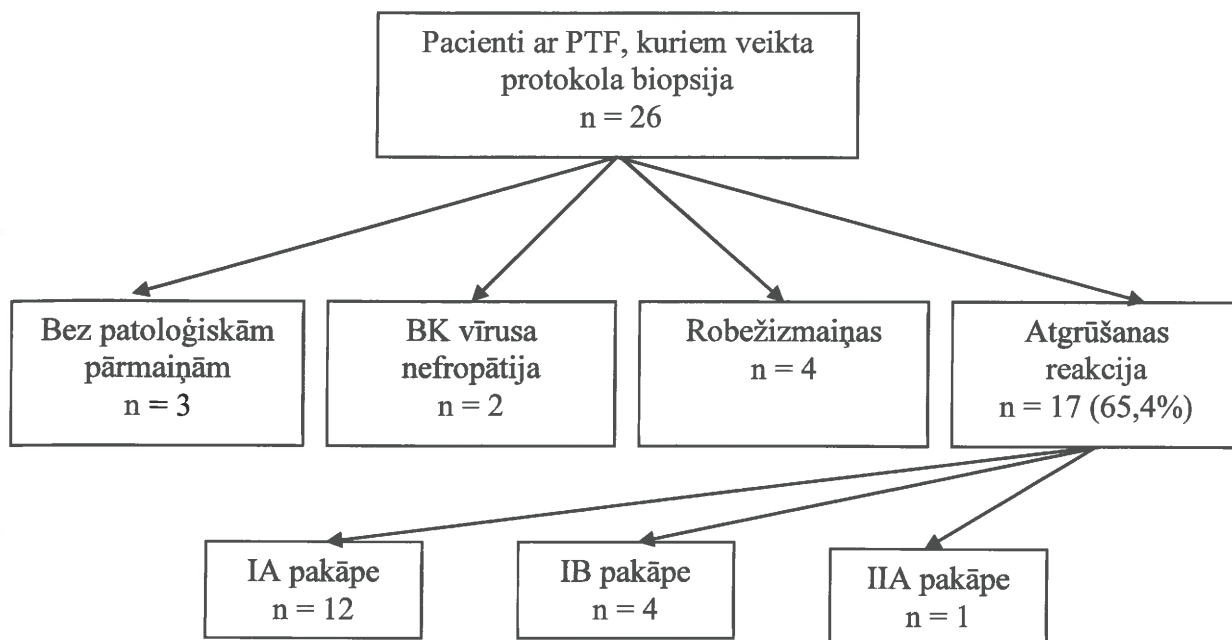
Pacienti ar PTF, kuriem veikta protokola biopsija
n = 26

Bez patoloģiskām pārmaiņām
n = 3

BK vīrusa nefropātija
n = 2

Robežizmaiņas
n = 4

Atgrūšanas reakcija
n = 17 (65,4%)

IA pakāpe
n = 12

IB pakāpe
n = 4

IIA pakāpe
n = 1